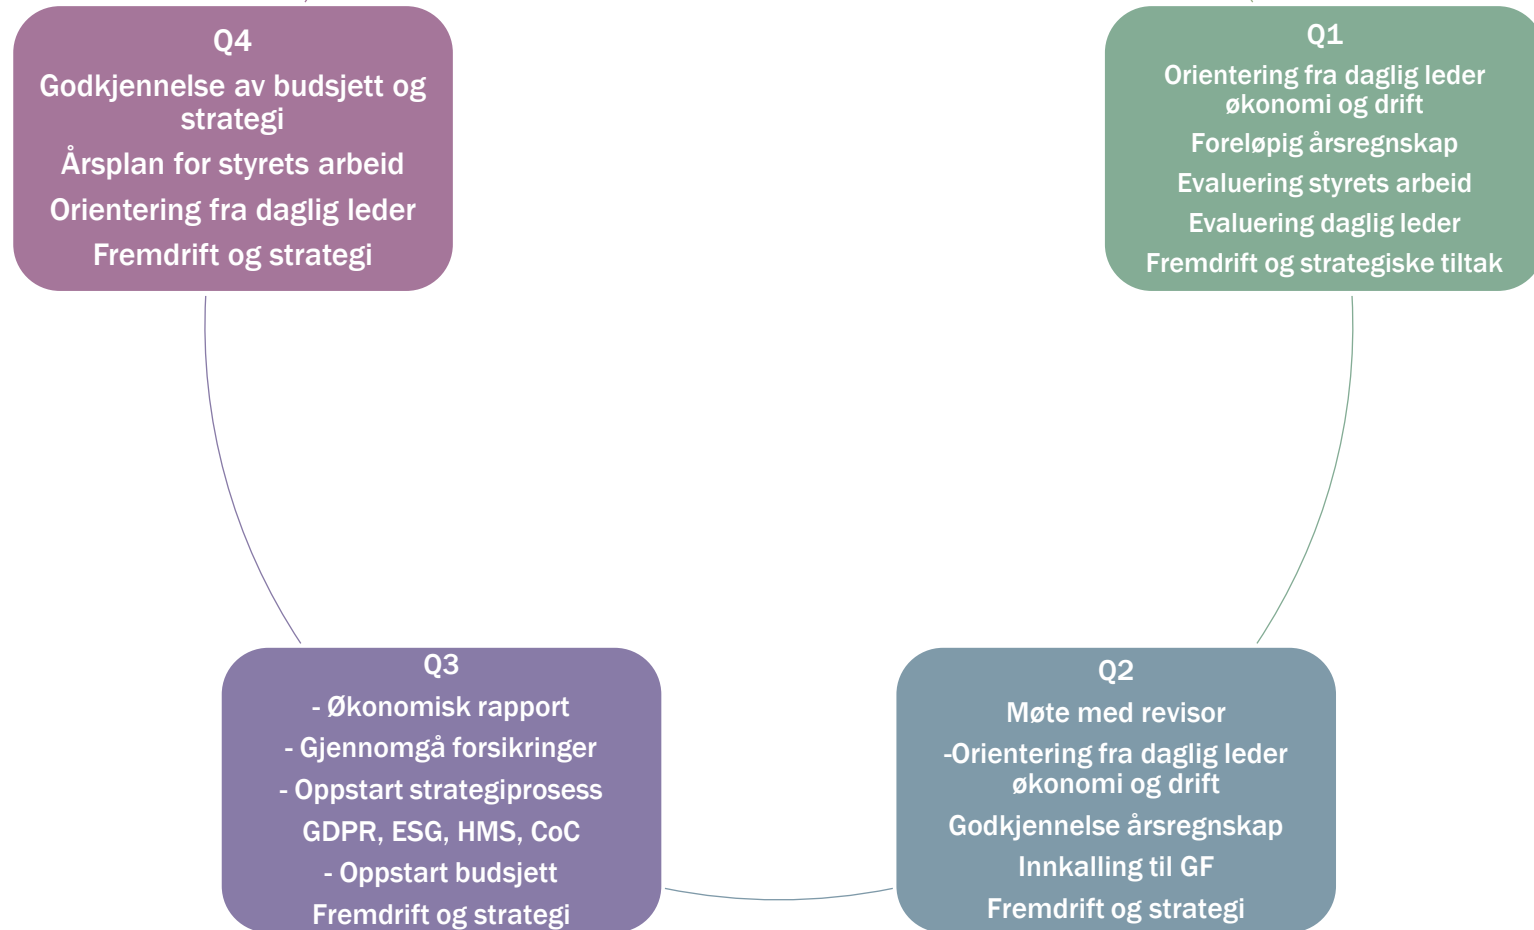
Q4
Godkjennelse av budsjett og strategi
Årsplan for styrets arbeid
Orientering fra daglig leder
Fremdrift og strategi

Q1
Orientering fra daglig leder økonomi og drift
Foreløpig årsregnskap
Evaluering styrets arbeid
Evaluering daglig leder
Fremdrift og strategiske tiltak

Q3
- Økonomisk rapport
- Gjennomgå forsikringer
- Oppstart strategiprosess
GDPR, ESG, HMS, CoC
- Oppstart budsjett
Fremdrift og strategi

Q2
Møte med revisor
-Orientering fra daglig leder økonomi og drift
Godkjennelse årsregnskap
Innkalling til GF
Fremdrift og strategi